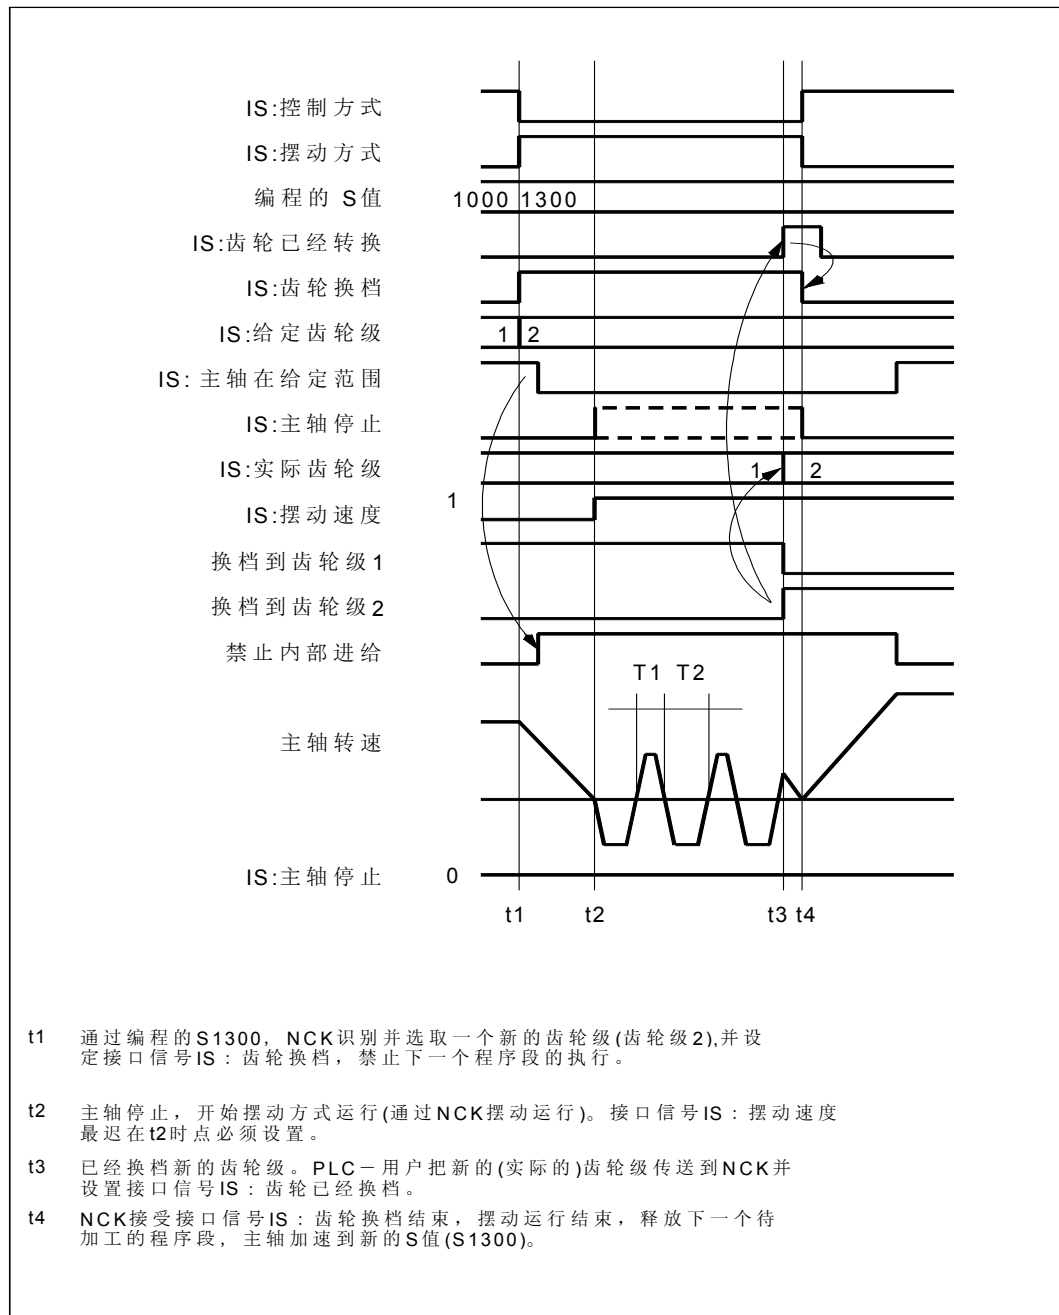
IS:控制方式
IS:摆动方式
编程的 S值
1000 1300
IS:齿轮已经转换
IS:齿轮换档
IS:给定齿轮级
1 2
IS: 主轴在给定范围
IS:主轴停止
IS:实际齿轮级
1 2
IS:摆动速度
1
换档到齿轮级1
换档到齿轮级2
禁止内部进给
T1 T2
主轴转速
IS:主轴停止
0
t1 t2 t3 t4

t1 通过编程的S1300，NCK识别并选取一个新的齿轮级(齿轮级2),并设定接口信号IS：齿轮换档，禁止下一个程序段的执行。

t2 主轴停止，开始摆动方式运行(通过NCK摆动运行)。接口信号IS：摆动速度最迟在t2时点必须设置。

t3 已经换档新的齿轮级。PLC－用户把新的(实际的)齿轮级传送到NCK并设置接口信号IS：齿轮已经换档。

t4 NCK接受接口信号IS：齿轮换档结束，摆动运行结束，释放下一个待加工的程序段，主轴加速到新的S值(S1300)。